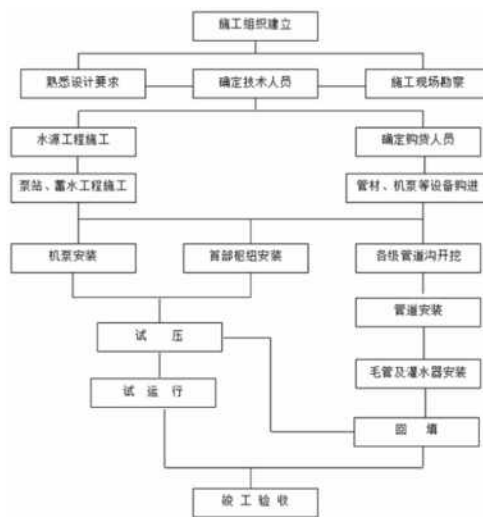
施工组织建立

熟悉设计要求

确定技术人员

施工现场勘察

水源工程施工

确定购货人员

泵站、蓄水工程施工

管材、机泵等设备购进

机泵安装

首部枢纽安装

各级管道沟开挖

管道安装

试　压

毛管及灌水器安装

试　运　行

回　填

竣 工 验 收